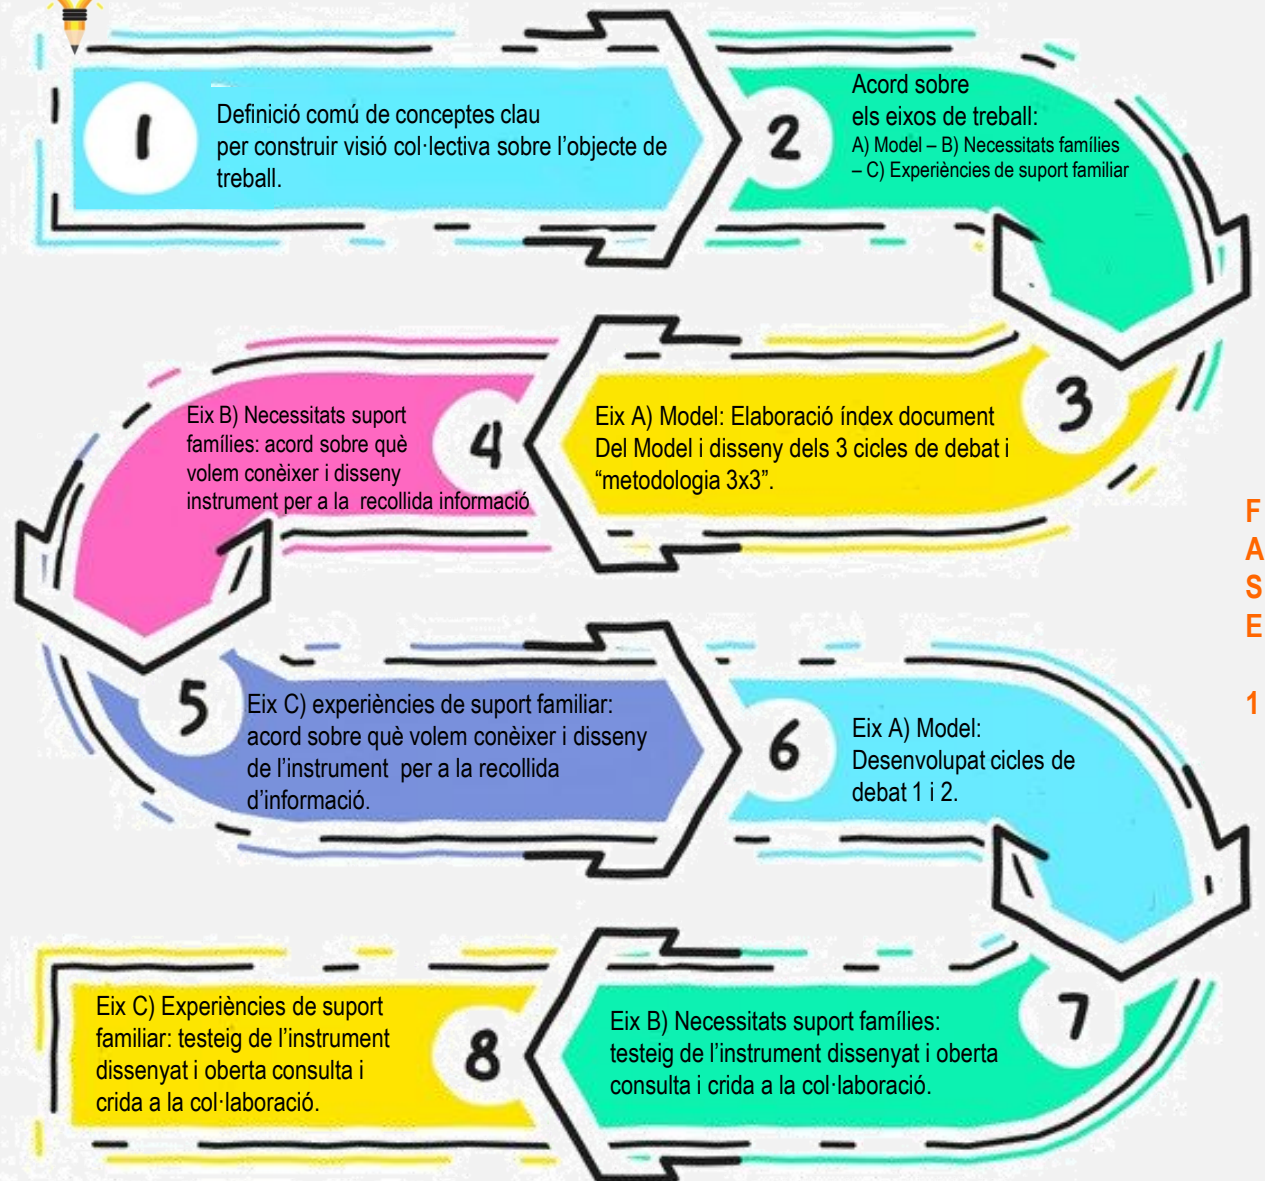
1

Definició comú de conceptes clau per construir visió col·lectiva sobre l'objecte de treball.

2

Acord sobre els eixos de treball:
A) Model – B) Necessitats famílies – C) Experiències de suport familiar

3

Eix A) Model: Elaboració índex document Del Model i disseny dels 3 cicles de debat i "metodologia 3x3".

4

Eix B) Necessitats suport famílies: acord sobre què volem conèixer i disseny instrument per a la recollida informació

5

Eix C) experiències de suport familiar: acord sobre què volem conèixer i disseny de l'instrument per a la recollida d'informació.

6

Eix A) Model: Desenvolupat cicles de debat 1 i 2.

7

Eix B) Necessitats suport famílies: testeig de l'instrument dissenyat i oberta consulta i crida a la col·laboració.

8

Eix C) Experiències de suport familiar: testeig de l'instrument dissenyat i oberta consulta i crida a la col·laboració.

FASE 1